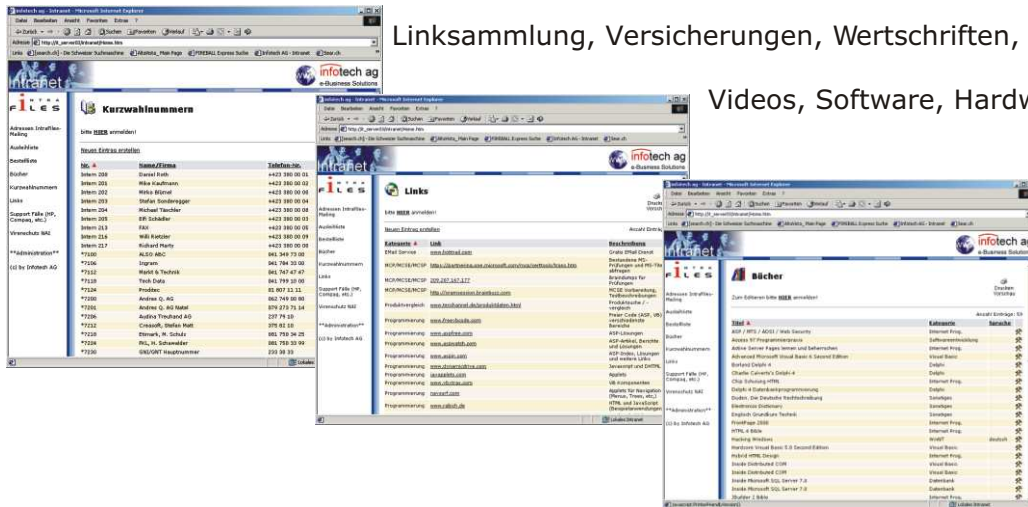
Linksammlung, Versicherungen, Wertschriften,

Videos, Software, Hardw

infotech ag - Intranet - Microsoft Internet Explorer

Datei Bearbeiten Ansicht Favoriten Extras ?

Intranet

infotech ag
e-Business Solutions

Kurzwahlnummern

bitte HIER anmelden!

Neuen Eintrag erstellen

Adressen Intrafiles-Mailing
Ausleihliste
Bestellliste
Bücher
Kurzwahlnummern
Links
Support Fälle (HP, Compaq, etc.)
Virenschutz NAI
**Administration**
(c) by Infotech AG

| Nr. | Name/Firma | Telefon-nr. |
|---|---|---|
| Intern 200 | Daniel Roth | +423 380 00 01 |
| Intern 201 | Mike Kaufmann | +423 380 00 02 |
| Intern 202 | Mirko Blümel | +423 380 00 03 |
| Intern 203 | Stefan Sonderegger | +423 380 00 04 |
| Intern 204 | Michael Täschler | +423 380 00 08 |
| Intern 205 | Elfi Schädler | +423 380 00 06 |
| Intern 213 | FAX | +423 380 00 05 |
| Intern 216 | Willi Kietzler | +423 380 00 09 |
| Intern 217 | Richard Marty | +423 380 00 00 |
| *7100 | ALSO ABC | 041 349 73 00 |
| *7106 | Ingram | 041 784 30 00 |
| *7112 | Markt & Technik | 041 747 47 47 |
| *7118 | Tech Data | 041 799 10 00 |
| *7124 | Prodätec | 81 807 11 11 |
| *7200 | Andrea Q. AG | 062 749 60 80 |
| *7201 | Andrea Q. AG Natel | 079 273 71 14 |
| *7206 | Audina Treuhand AG | 237 79 10 |
| *7212 | Creasoft, Stefan Matt | 375 82 10 |
| *7218 | Elmark, M. Schulz | 081 750 34 25 |
| *7224 | PKL, H. Schwendler | 081 750 33 99 |
| *7230 | GNI/GNT Hauptnummer | 230 38 33 |

Links

bitte HIER anmelden!

Neuen Eintrag erstellen

| Kategorie | Link | Beschreibung |
|---|---|---|
| EMail Service | www.hotmail.com | Gratis EMail Dienst |
| MCP/MCSE/MCSP | http://partnering.one.microsoft.com/mcp/certtools/trans.htm | Bestandene MS-Prüfungen und MS-Titel abfragen |
| MCP/MCSE/MCSP | 209.207.167.177 | Braindumps für Prüfungen |
| MCP/MCSE/MCSP | http://mcsesession.braintest.com | MCSE Vorbereitung, Testbeschreibungen |
| Produktvergleich | www.testhauswel.de/produktdaten.html | Produktsuche / -vergleich |
| Programmierung | www.freecode.com | Freier Code (ASP, VB) verschiedenste Bereiche |
| Programmierung | www.aspfree.com | ASP-Lösungen |
| Programmierung | www.aspwatch.com | ASP-Artikel, Berichte und Lösungen |
| Programmierung | www.aspin.com | ASP-Index, Lösungen und weitere Links |
| Programmierung | www.dynamicdrive.com | Javascript und DHTML |
| Programmierung | javaapplets.com | Applets |
| Programmierung | www.vbxtras.com | VB Komponenten |
| Programmierung | www.navsoft.com | Applets für Navigation (Menus, Trees, etc.) |
| Programmierung | www.cybob.de | HTML und JavaScript (Beispielanwendungen) |

Bücher

Zum Editieren bitte HIER anmelden!

Drucken Vorschau

| Titel | Kategorie | Sprache |
|---|---|---|
| ASP / MTS / ADSI / Web Security | Internet Prog. | |
| Access 97 Programmierpraxis | Softwareentwicklung | |
| Active Server Pages lernen und beherrschen | Internet Prog. | |
| Advanced Microsoft Visual Basic 6 Second Edition | Visual Basic | |
| Borland Delphi 4 | Delphi | |
| Charlie Calverts's Delphi 4 | Delphi | |
| Chip Schulung HTML | Internet Prog. | |
| Delphi 4 Datenbankprogrammierung | Delphi | |
| Duden, Die Deutsche Rechtschreibung | Sonstiges | |
| Electronics Dictionary | Sonstiges | |
| Englisch Grundkurs Technik | Sonstiges | |
| FrontPage 2000 | Internet Prog. | |
| HTML 4 Bible | Internet Prog. | |
| Hacking Windows | WinNT | deutsch |
| Hardcore Visual Basic 5.0 Second Edition | Visual Basic | |
| Hybrid HTML Design | Internet Prog. | |
| Inside Distributed COM | Visual Basic | |
| Inside Distributed COM | Visual Basic | |
| Inside Microsoft SQL Server 7.0 | Datenbank | |
| Inside Microsoft SQL Server 7.0 | Datenbank | |
| JBuilder 2 Bible | Java | |

Lokales Intranet